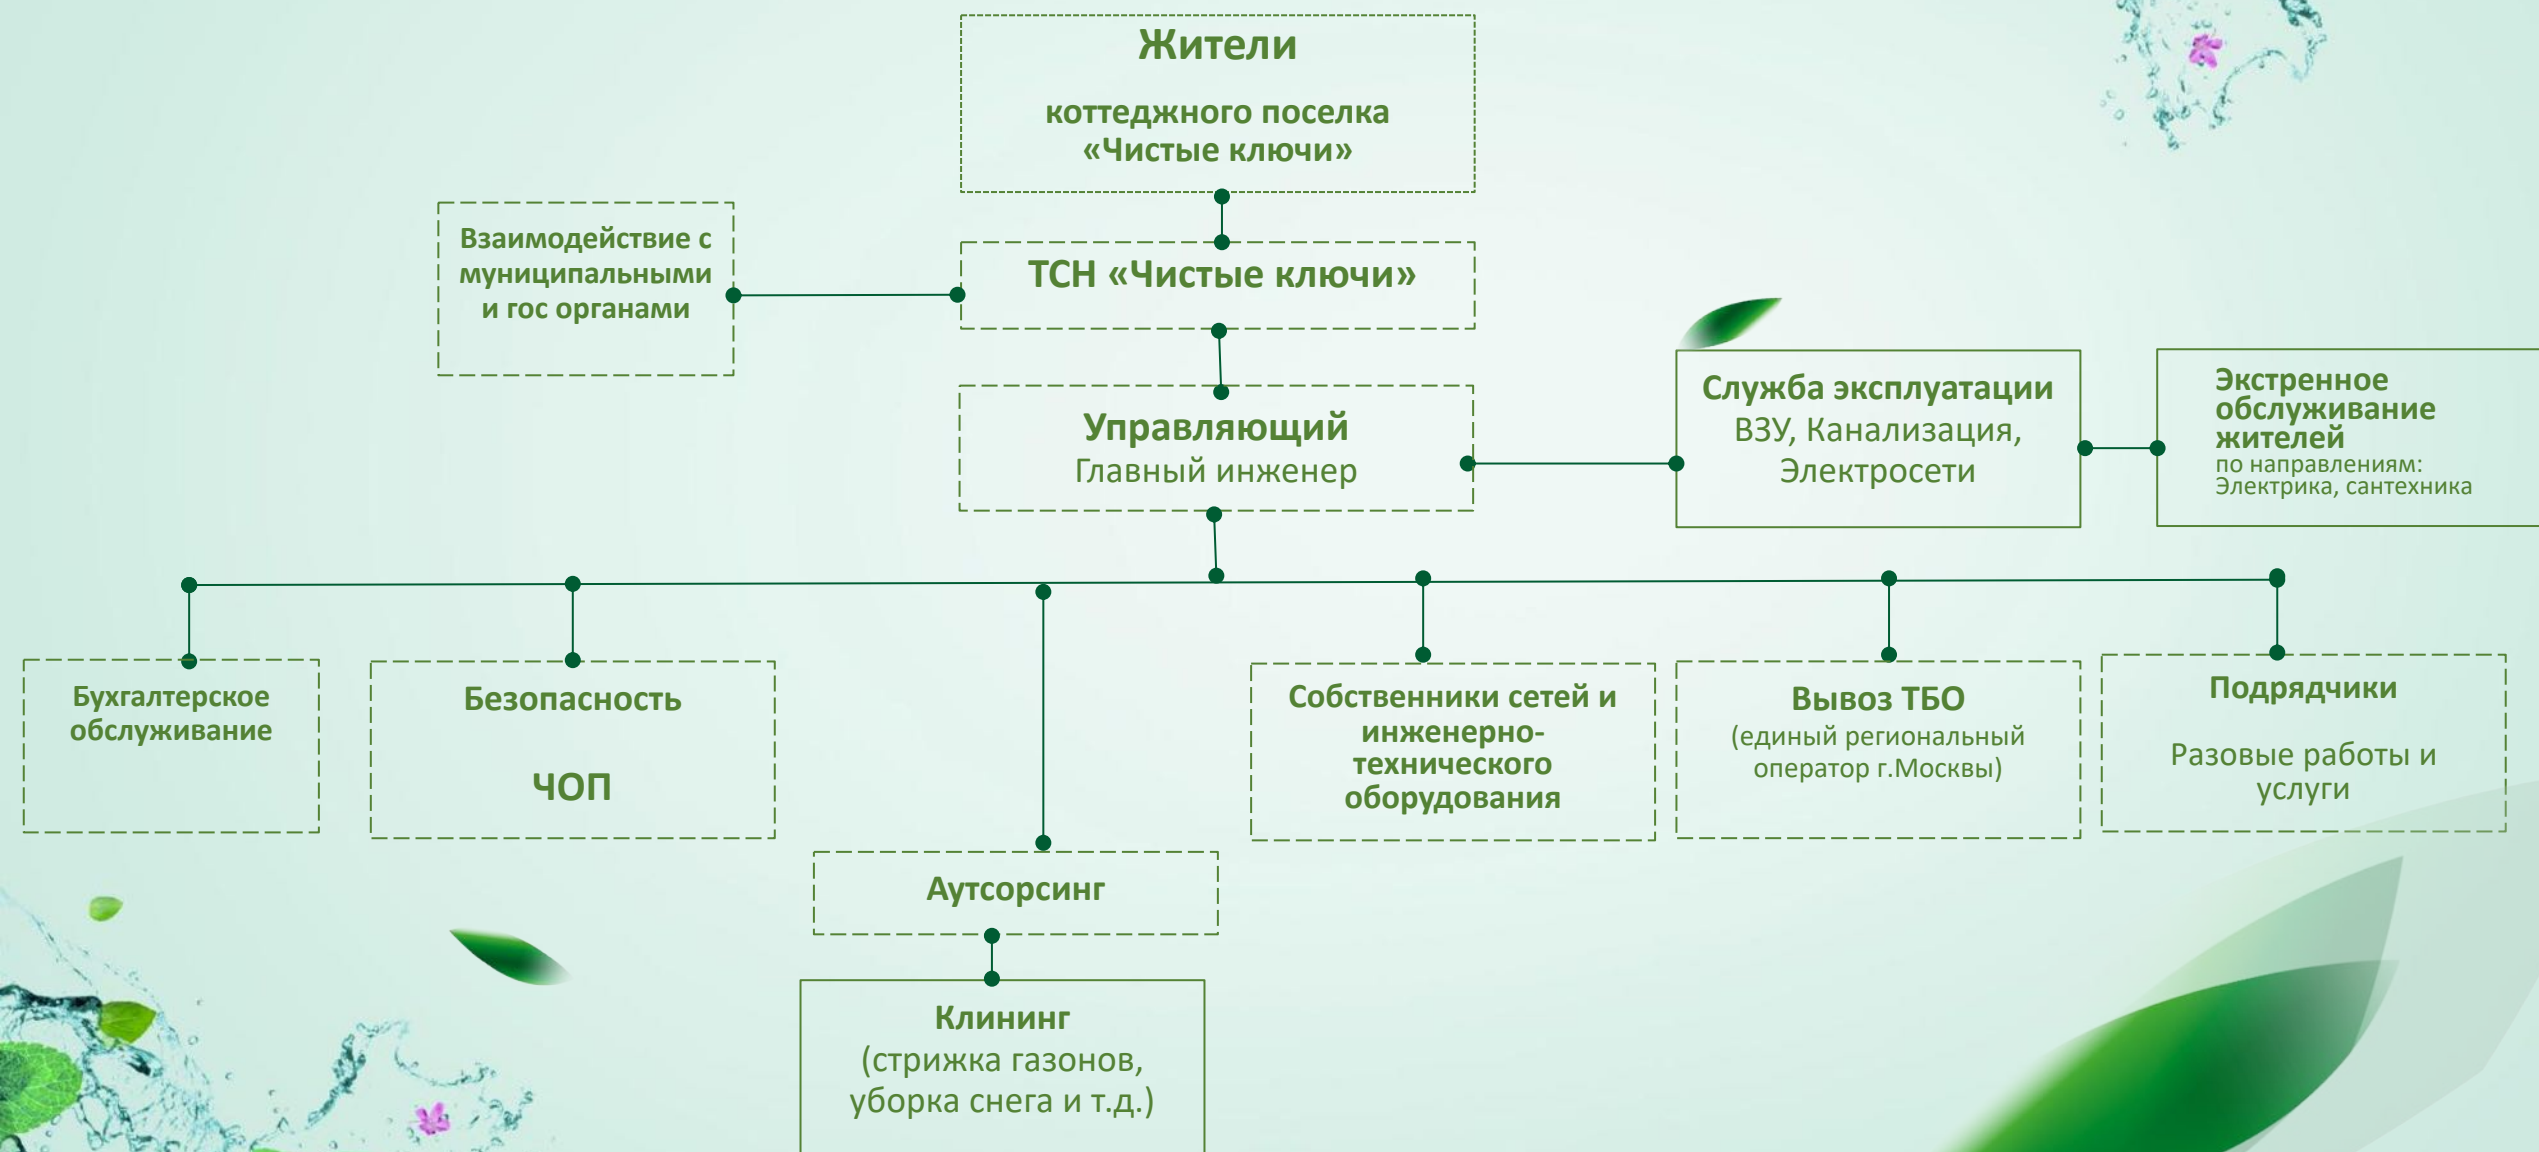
Жители

коттеджного поселка «Чистые ключи»

Взаимодействие с муниципальными и гос органами

ТСН «Чистые ключи»

Управляющий
Главный инженер

Служба эксплуатации
ВЗУ, Канализация, Электросети

Экстренное обслуживание жителей
по направлениям: Электрика, сантехника

Бухгалтерское обслуживание

Безопасность

ЧОП

Аутсорсинг

Клининг
(стрижка газонов, уборка снега и т.д.)

Собственники сетей и инженерно-технического оборудования

Вывоз ТБО
(единый региональный оператор г.Москвы)

Подрядчики

Разовые работы и услуги